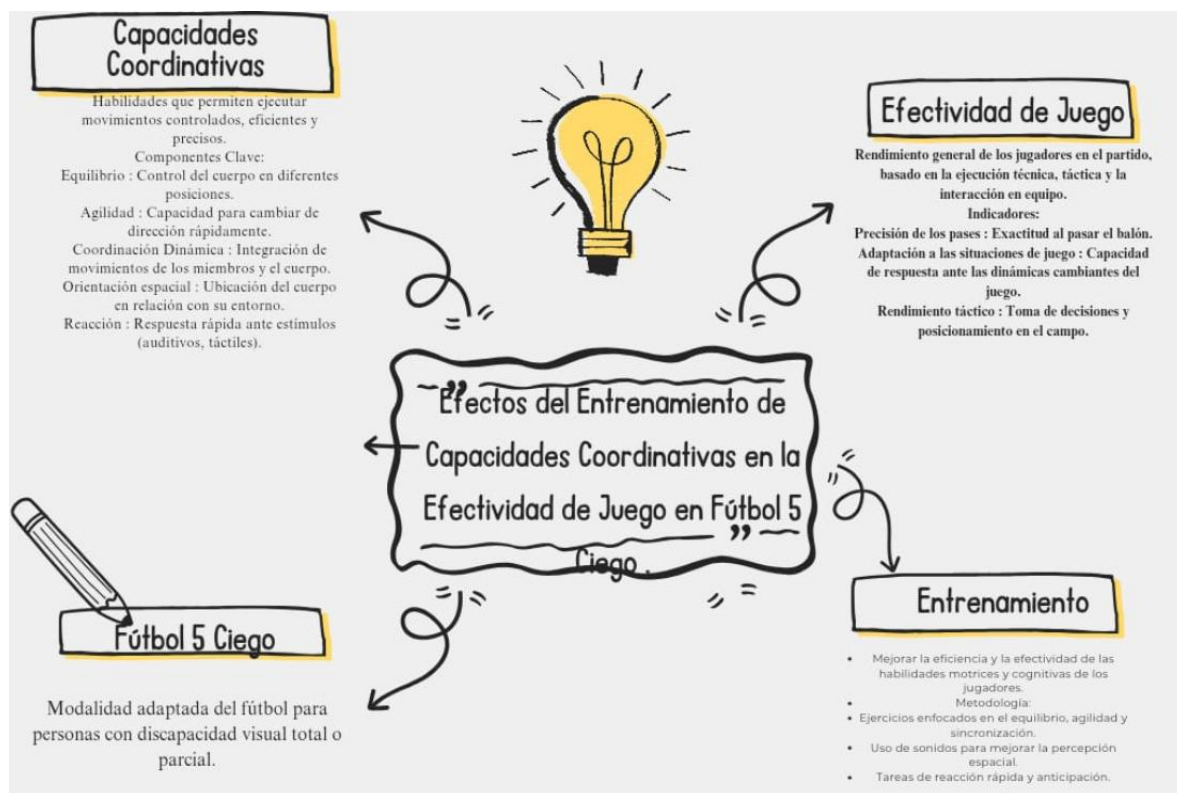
Capacidades Coordinativas

Habilidades que permiten ejecutar movimientos controlados, eficientes y precisos.
Componentes Clave:
Equilibrio : Control del cuerpo en diferentes posiciones.
Agilidad : Capacidad para cambiar de dirección rápidamente.
Coordinación Dinámica : Integración de movimientos de los miembros y el cuerpo.
Orientación espacial : Ubicación del cuerpo en relación con su entorno.
Reacción : Respuesta rápida ante estímulos (auditivos, táctiles).

Efectividad de Juego

Rendimiento general de los jugadores en el partido, basado en la ejecución técnica, táctica y la interacción en equipo.
Indicadores:
Precisión de los pases : Exactitud al pasar el balón.
Adaptación a las situaciones de juego : Capacidad de respuesta ante las dinámicas cambiantes del juego.
Rendimiento táctico : Toma de decisiones y posicionamiento en el campo.

"Efectos del Entrenamiento de Capacidades Coordinativas en la Efectividad de Juego en Fútbol 5 Ciego ."

Fútbol 5 Ciego

Modalidad adaptada del fútbol para personas con discapacidad visual total o parcial.

Entrenamiento

• Mejorar la eficiencia y la efectividad de las habilidades motrices y cognitivas de los jugadores.
• Metodología:
• Ejercicios enfocados en el equilibrio, agilidad y sincronización.
• Uso de sonidos para mejorar la percepción espacial.
• Tareas de reacción rápida y anticipación.